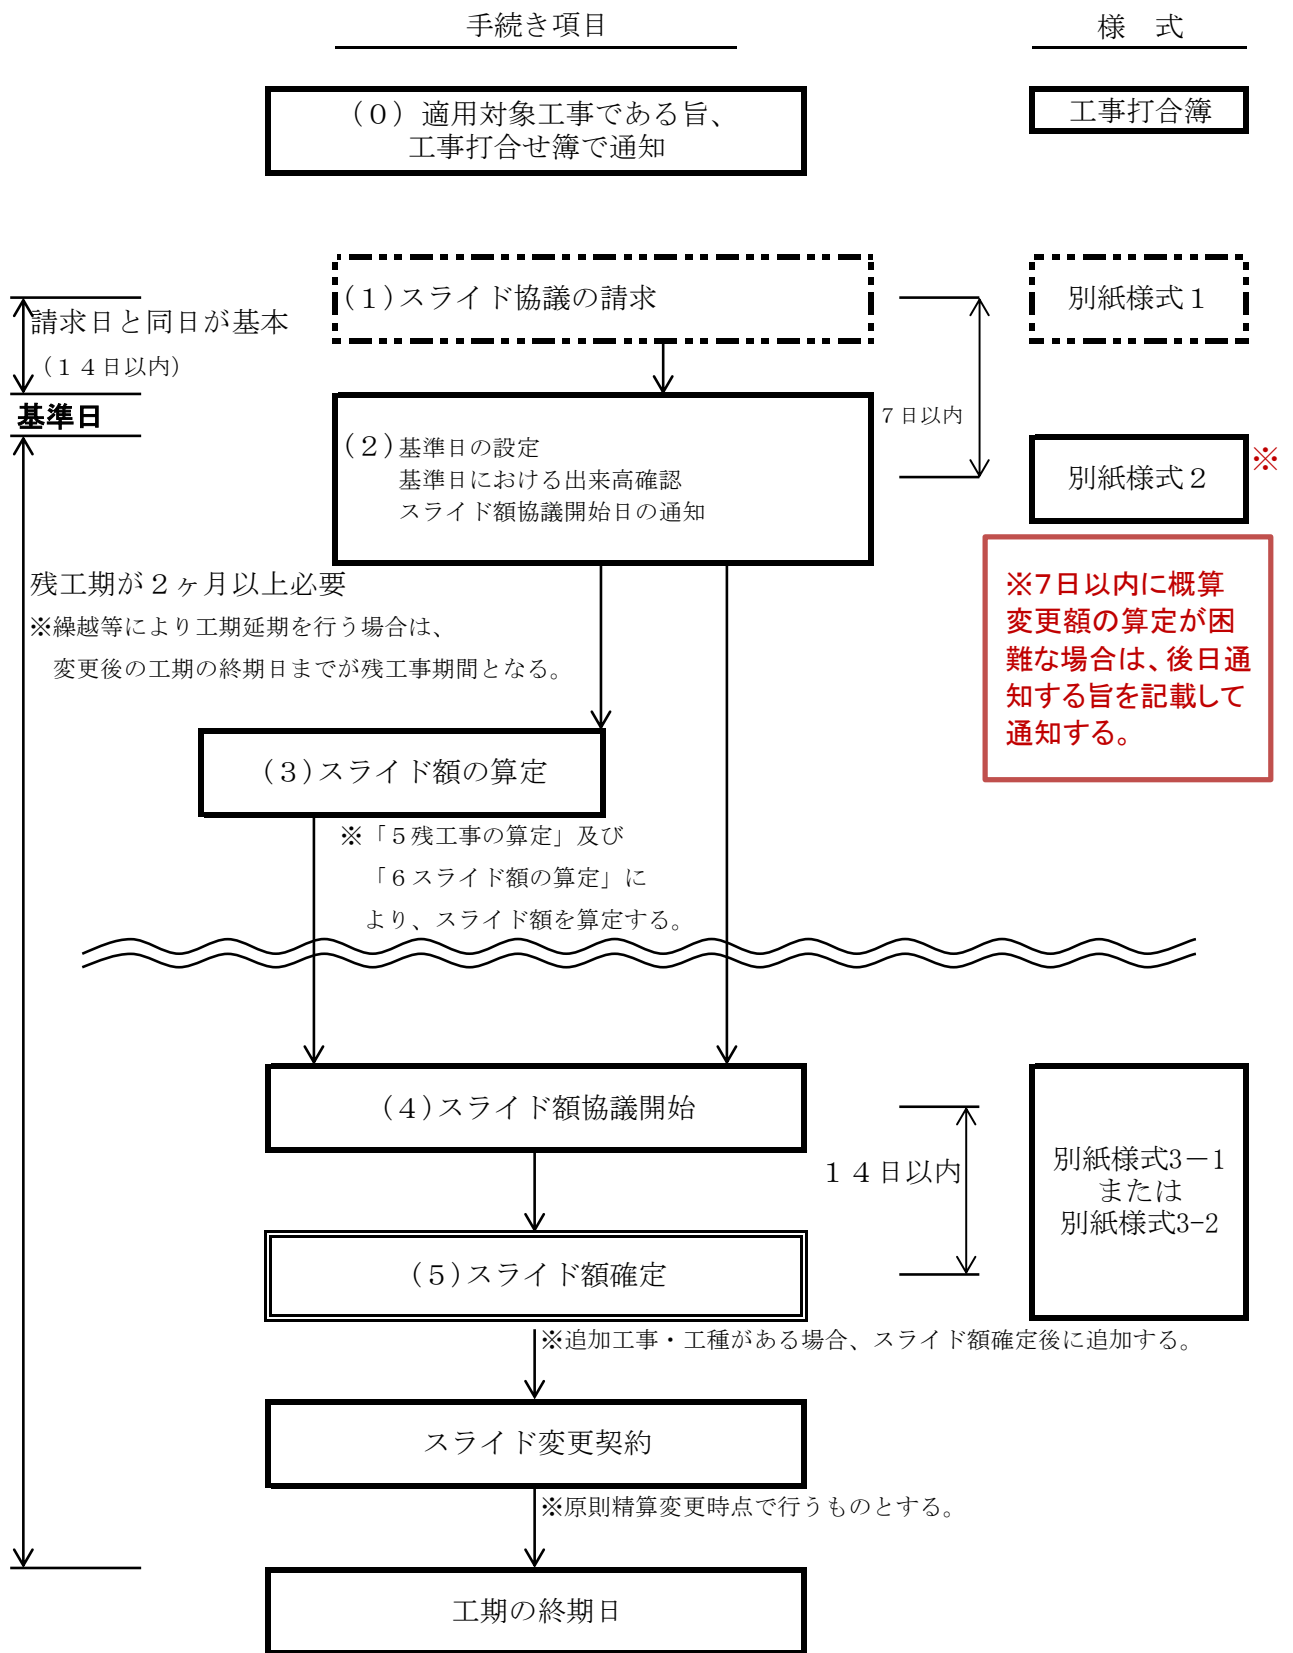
手続き項目

様　式

（０）適用対象工事である旨、
工事打合せ簿で通知

工事打合簿

（１）スライド協議の請求

別紙様式１

請求日と同日が基本
（１４日以内）

基準日

７日以内

（２）基準日の設定
基準日における出来高確認
スライド額協議開始日の通知

別紙様式２

※

※7日以内に概算変更額の算定が困難な場合は、後日通知する旨を記載して通知する。

残工期が２ヶ月以上必要
※繰越等により工期延期を行う場合は、
変更後の工期の終期日までが残工事期間となる。

（３）スライド額の算定

※「５残工事の算定」及び
「６スライド額の算定」に
より、スライド額を算定する。

（４）スライド額協議開始

１４日以内

別紙様式3－1
または
別紙様式3-2

（５）スライド額確定

※追加工事・工種がある場合、スライド額確定後に追加する。

スライド変更契約

※原則精算変更時点で行うものとする。

工期の終期日